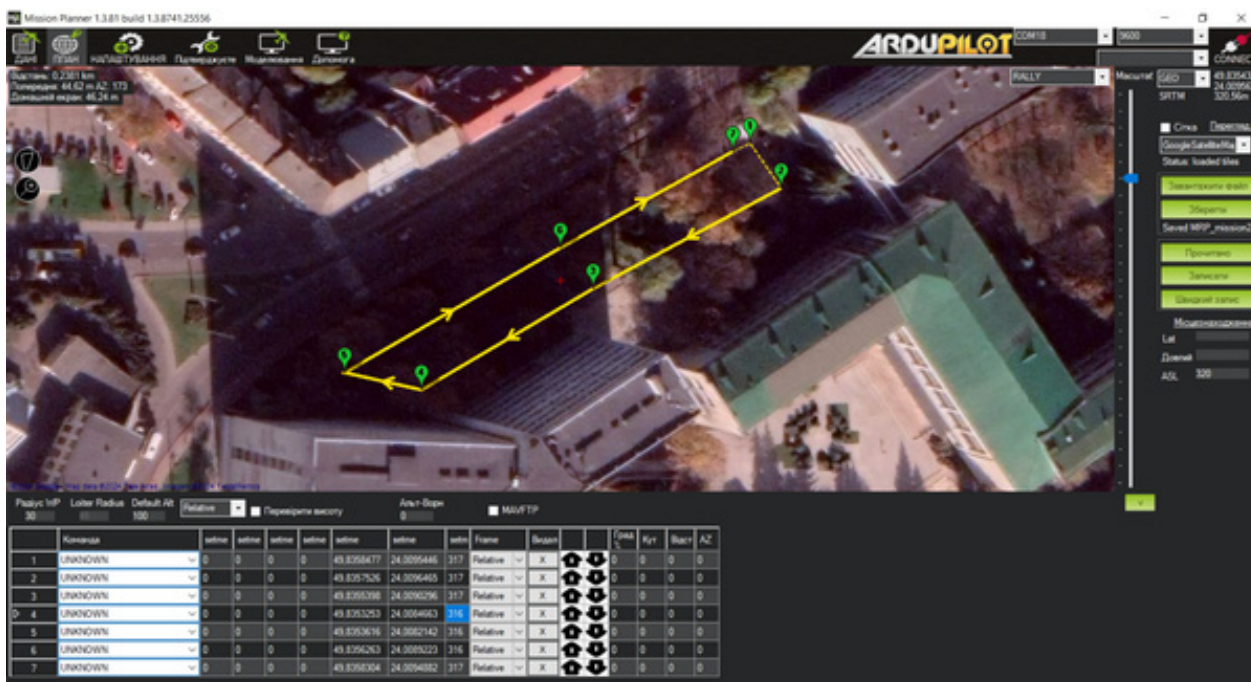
Mission Planner 1.3.81 build 1.3.8741.25556

ДАНІ ПЛАН НАЛАШТУВАННЯ Підтвердити Моделювання Допомога

ARDUPILOT COM10 9600 CONNECT

Відстань: 0.2381 km
Попередня: 44.62 m AZ: 173
Домашній екран: 46.24 m

RALLY Масштаб GEO 49.83543 24.00956 SRTM 320.56m

Сітка Перегляд
GoogleSatelliteMa
Status: loaded tiles

Завантажити файл
Зберегти
Saved MRP_mission2
Прочитати
Записати
Швидкий запис

Місцезнаходження
Lat
Довгий
ASL 320

Радіус WP 30 Loiter Radius Default Alt 100 Relative Перевірити висоту Альт-Варн 0 MAVFTP

| | Команда | setme | setme | setme | setme | setme | setme | setm | Frame | Видал | | | Град % | Кут | Відст | AZ |
|---|---|---|---|---|---|---|---|---|---|---|---|---|---|---|---|---|
| 1 | UNKNOWN | 0 | 0 | 0 | 0 | 49.8358477 | 24.0095446 | 317 | Relative | X | | | 0 | 0 | 0 | 0 |
| 2 | UNKNOWN | 0 | 0 | 0 | 0 | 49.8357526 | 24.0096465 | 317 | Relative | X | | | 0 | 0 | 0 | 0 |
| 3 | UNKNOWN | 0 | 0 | 0 | 0 | 49.8355398 | 24.0090296 | 317 | Relative | X | | | 0 | 0 | 0 | 0 |
| 4 | UNKNOWN | 0 | 0 | 0 | 0 | 49.8353253 | 24.0084663 | 316 | Relative | X | | | 0 | 0 | 0 | 0 |
| 5 | UNKNOWN | 0 | 0 | 0 | 0 | 49.8353616 | 24.0082142 | 316 | Relative | X | | | 0 | 0 | 0 | 0 |
| 6 | UNKNOWN | 0 | 0 | 0 | 0 | 49.8356263 | 24.0089223 | 316 | Relative | X | | | 0 | 0 | 0 | 0 |
| 7 | UNKNOWN | 0 | 0 | 0 | 0 | 49.8358304 | 24.0094882 | 317 | Relative | X | | | 0 | 0 | 0 | 0 |